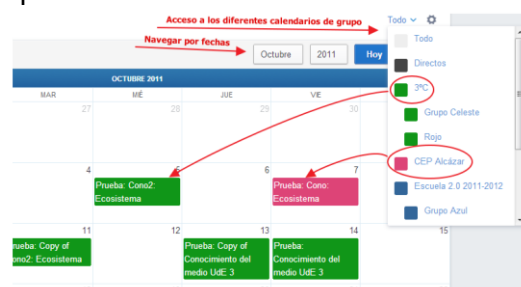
Acceso a los diferentes calendarios de grupo

Todo

Navegar por fechas

Octubre

2011

Hoy

OCTUBRE 2011

MAR

MIÉ

JUE

VIE

27

28

29

30

4

5

6

7

Prueba: Cono2: Ecosistema

Prueba: Cono: Ecosistema

11

12

13

14

15

rueba: Copy of ono2: Ecosistema

Prueba: Copy of Conocimiento del medio UdE 3

Prueba: Conocimiento del medio UdE 3

Todo

Directos

3ºC

Grupo Celeste

Rojo

CEP Alcázar

Escuela 2.0 2011-2012

Grupo Azul